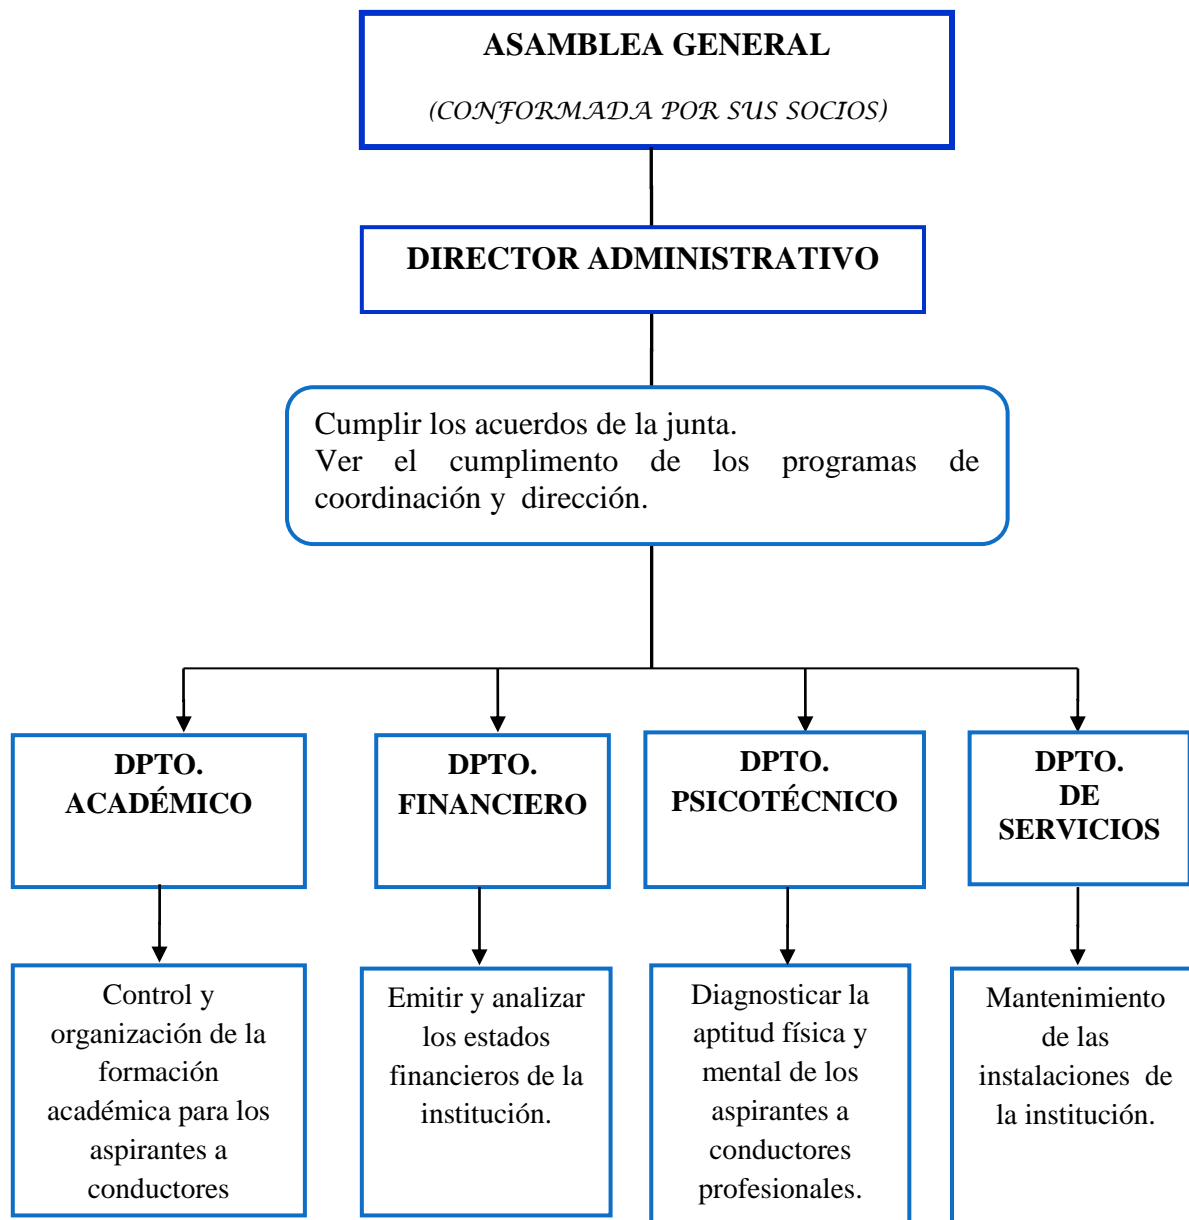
ASAMBLEA GENERAL

(CONFORMADA POR SUS SOCIOS)

DIRECTOR ADMINISTRATIVO

Cumplir los acuerdos de la junta.
Ver el cumplimento de los programas de coordinación y dirección.

DPTO. ACADÉMICO

DPTO. FINANCIERO

DPTO. PSICOTÉCNICO

DPTO. DE SERVICIOS

Control y organización de la formación académica para los aspirantes a conductores

Emitir y analizar los estados financieros de la institución.

Diagnosticar la aptitud física y mental de los aspirantes a conductores profesionales.

Mantenimiento de las instalaciones de la institución.